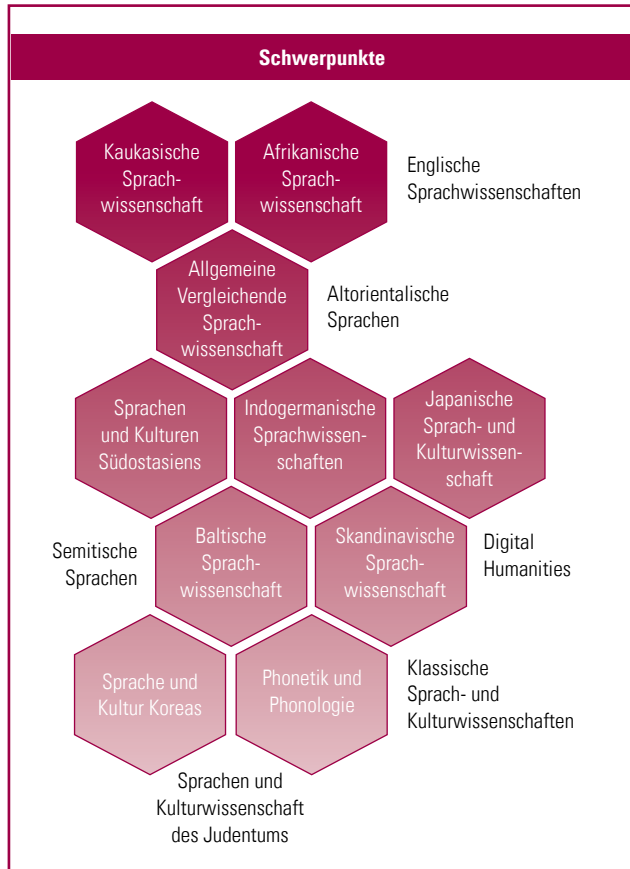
Schwerpunkte

Kaukasische Sprachwissenschaft

Afrikanische Sprachwissenschaft

Englische Sprachwissenschaften

Allgemeine Vergleichende Sprachwissenschaft

Altorientalische Sprachen

Sprachen und Kulturen Südostasiens

Indogermanische Sprachwissenschaften

Japanische Sprach- und Kulturwissenschaft

Semitische Sprachen

Baltische Sprachwissenschaft

Skandinavische Sprachwissenschaft

Digital Humanities

Sprache und Kultur Koreas

Phonetik und Phonologie

Klassische Sprach- und Kulturwissenschaften

Sprachen und Kulturwissenschaft des Judentums